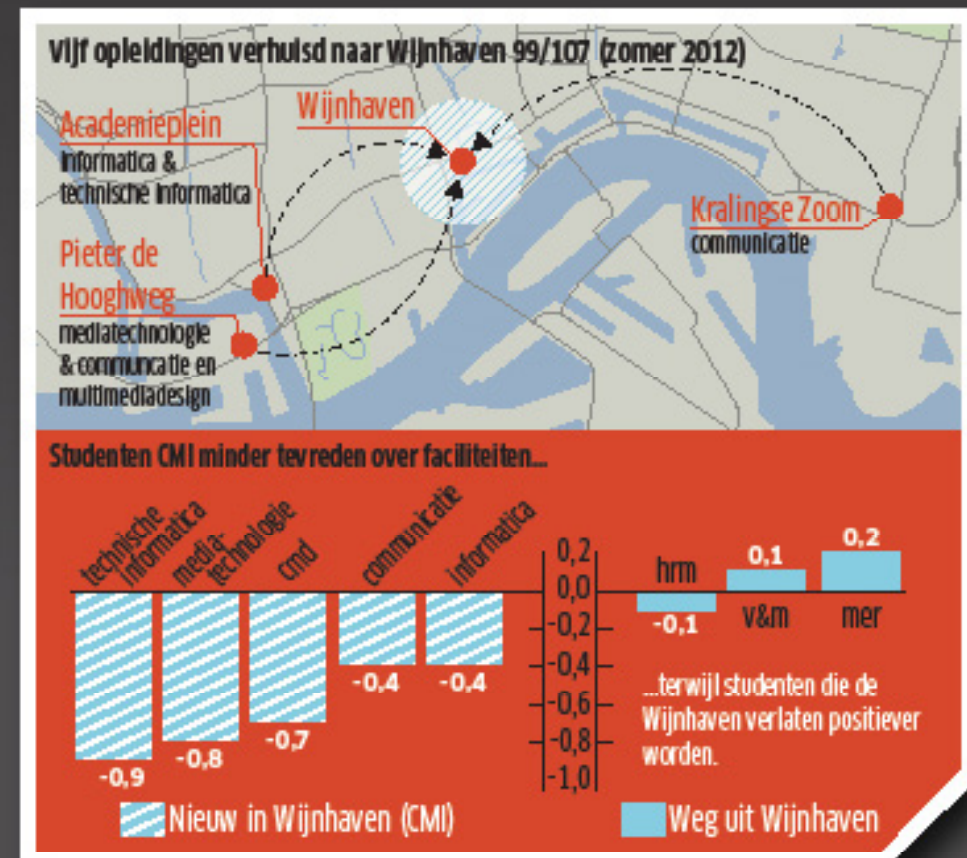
Vijf opleidingen verhuisd naar Wijnhaven 99/107 (zomer 2012)

Academieplein
informatica & technische informatica

Wijnhaven

Kralingse Zoom
communicatie

Pieter de Hooghweg
mediatechnologie & communcatie en multimediadesign

Studenten CMI minder tevreden over faciliteiten...

technische informatica
media-technologie
cmd
communicatie
informatica

-0,9
-0,8
-0,7
-0,4
-0,4

0,2
0,0
-0,2
-0,4
-0,6
-0,8
-1,0

hrm
-0,1
0,1
v&m
0,2
mer

...terwijl studenten die de Wijnhaven verlaten positiever worden.

Nieuw in Wijnhaven (CMI)
Weg uit Wijnhaven